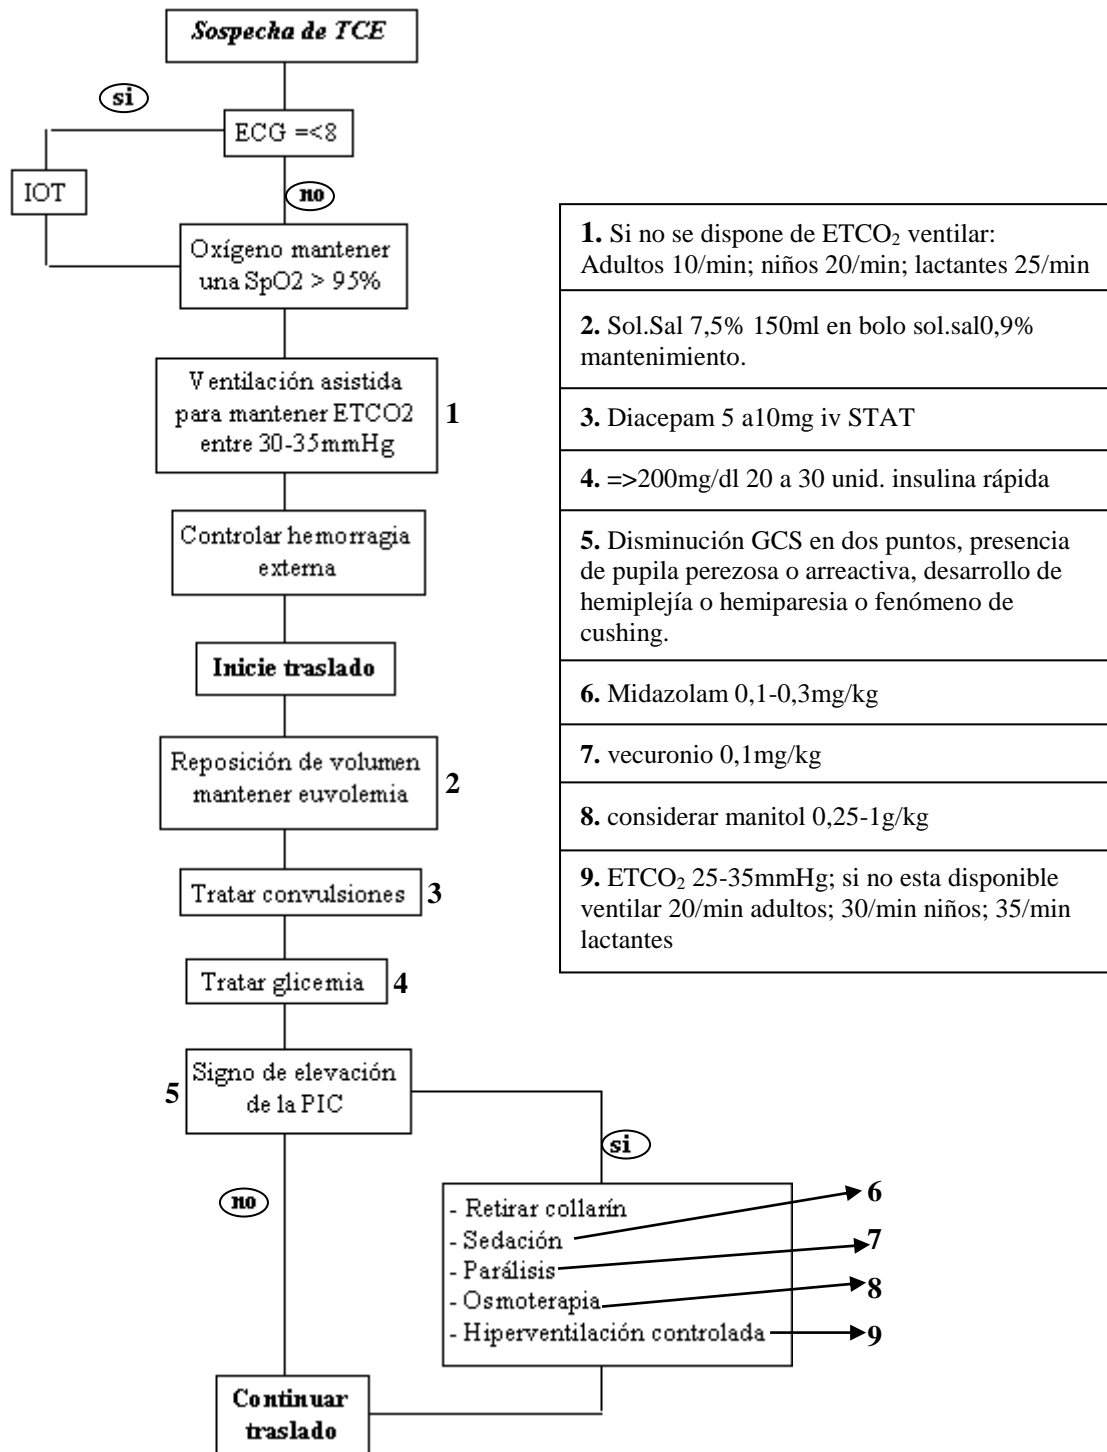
Sospecha de TCE

si

ECG =<8

IOT

no

Oxígeno mantener una SpO2 > 95%

Ventilación asistida para mantener ETCO2 entre 30-35mmHg

1

Controlar hemorragia externa

Inicie traslado

Reposición de volumen mantener euvolemia

2

Tratar convulsiones

3

Tratar glicemia

4

5

Signo de elevación de la PIC

si

no

- Retirar collarín
- Sedación
- Parálisis
- Osmoterapia
- Hiperventilación controlada

6

7

8

9

Continuar traslado

**1.** Si no se dispone de $ETCO_2$ ventilar: Adultos 10/min; niños 20/min; lactantes 25/min

**2.** Sol.Sal 7,5% 150ml en bolo sol.sal0,9% mantenimiento.

**3.** Diacepam 5 a10mg iv STAT

**4.** =>200mg/dl 20 a 30 unid. insulina rápida

**5.** Disminución GCS en dos puntos, presencia de pupila perezosa o arreactiva, desarrollo de hemiplejía o hemiparesia o fenómeno de cushing.

**6.** Midazolam 0,1-0,3mg/kg

**7.** vecuronio 0,1mg/kg

**8.** considerar manitol 0,25-1g/kg

**9.** $ETCO_2$ 25-35mmHg; si no esta disponible ventilar 20/min adultos; 30/min niños; 35/min lactantes